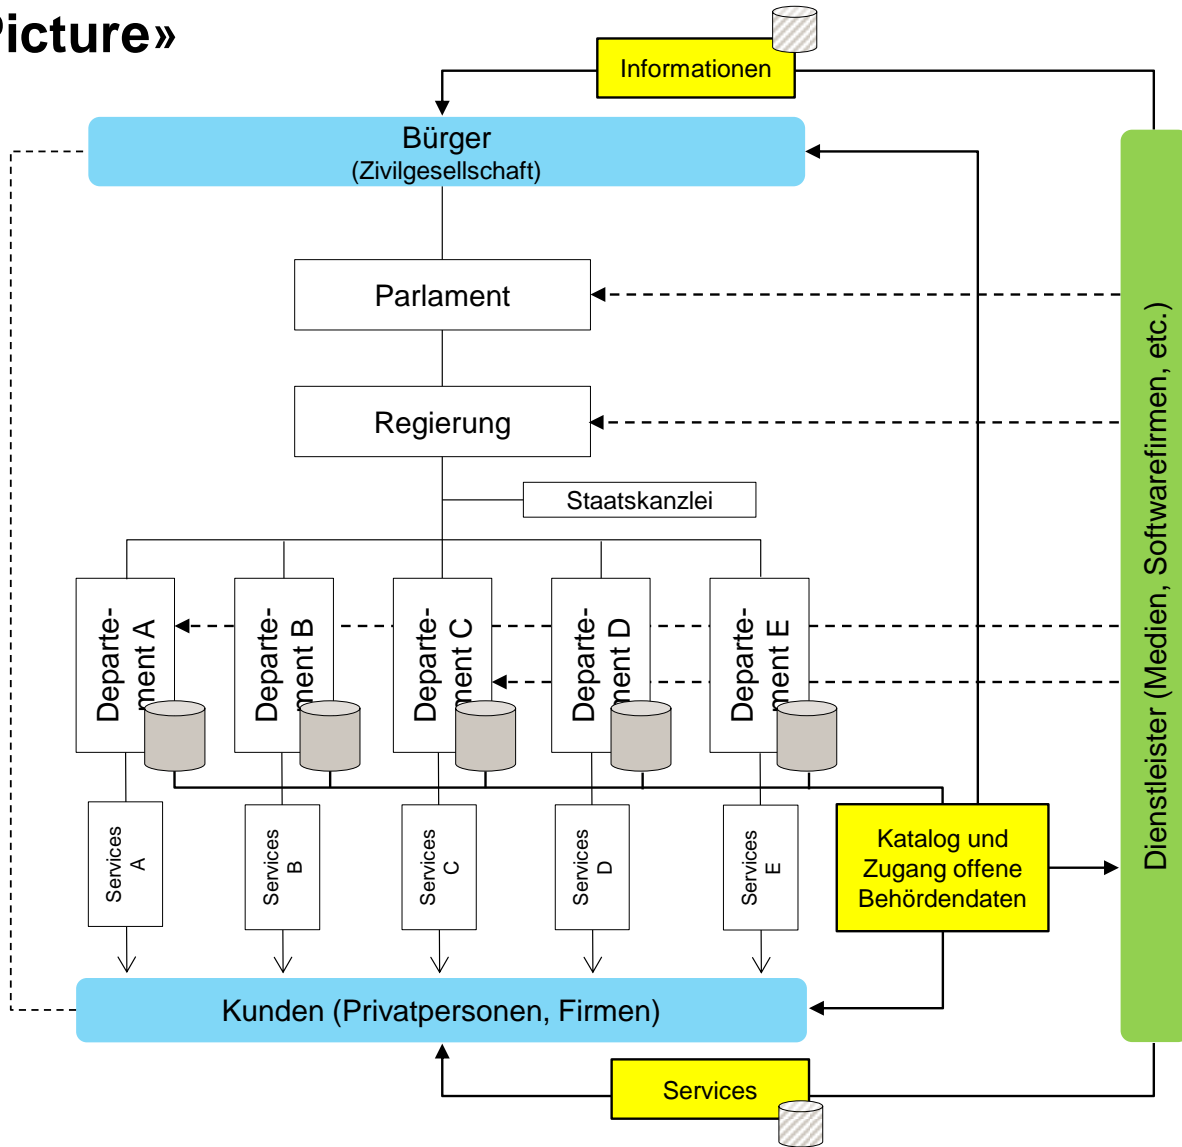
Picture»

Informationen

Bürger
(Zivilgesellschaft)

Parlament

Regierung

Staatskanzlei

Departement A

Departement B

Departement C

Departement D

Departement E

Services A

Services B

Services C

Services D

Services E

Katalog und Zugang offene Behördendaten

Dienstleister (Medien, Softwarefirmen, etc.)

Kunden (Privatpersonen, Firmen)

Services